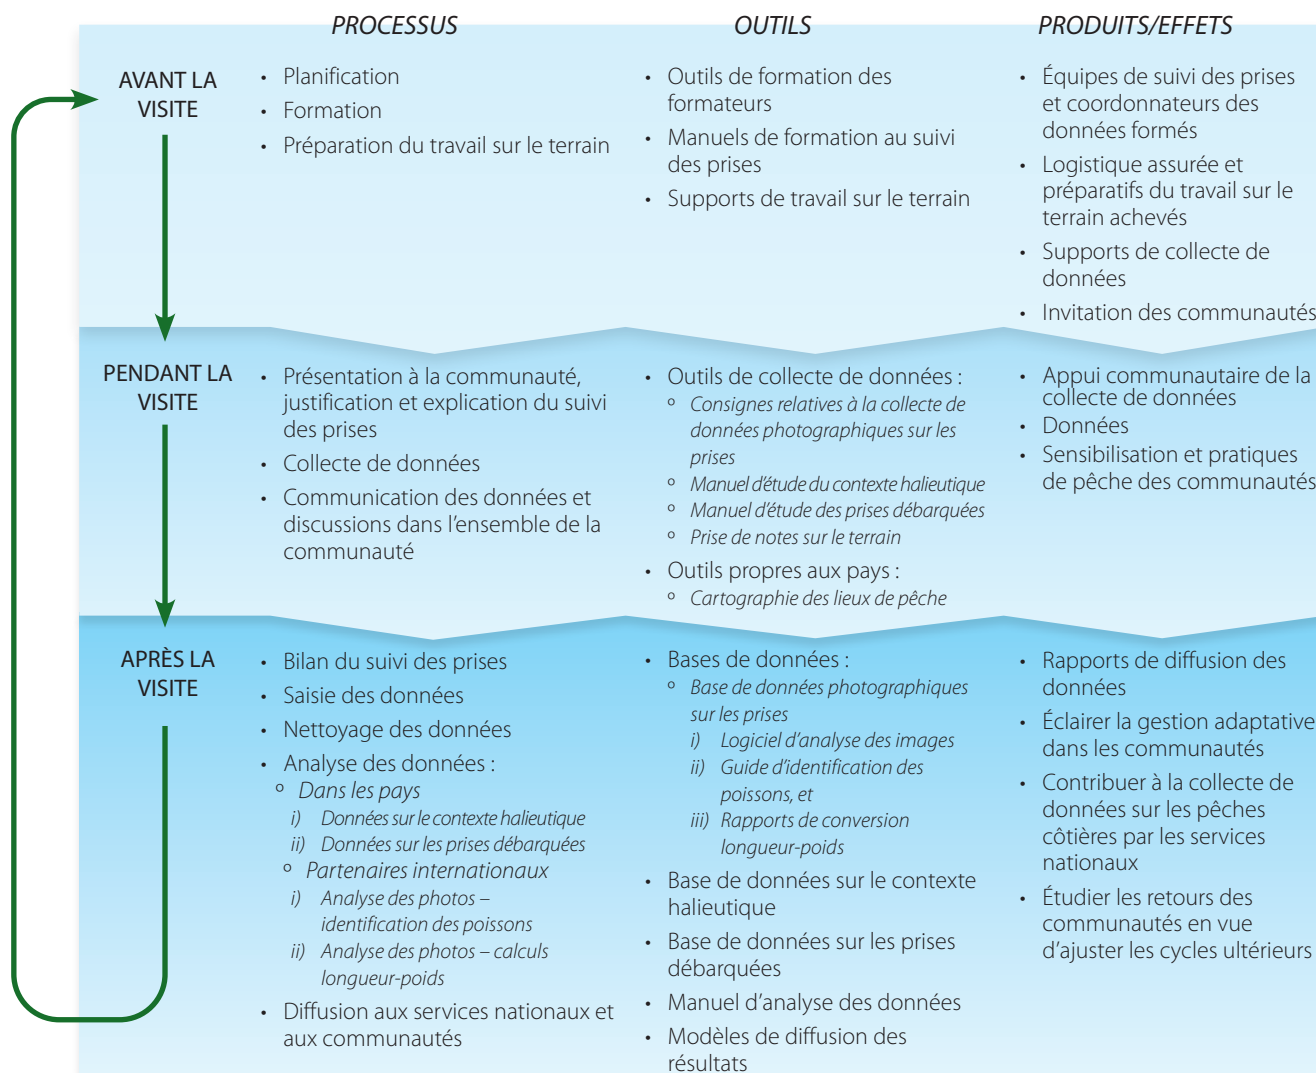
| | PROCESSUS | OUTILS | PRODUITS/EFFETS |
|---|---|---|---|
| AVANT LA VISITE | • Planification<br>• Formation<br>• Préparation du travail sur le terrain | • Outils de formation des formateurs<br>• Manuels de formation au suivi des prises<br>• Supports de travail sur le terrain | • Équipes de suivi des prises et coordonnateurs des données formés<br>• Logistique assurée et préparatifs du travail sur le terrain achevés<br>• Supports de collecte de données<br>• Invitation des communautés |
| PENDANT LA VISITE | • Présentation à la communauté, justification et explication du suivi des prises<br>• Collecte de données<br>• Communication des données et discussions dans l'ensemble de la communauté | • Outils de collecte de données :<br>◦ *Consignes relatives à la collecte de données photographiques sur les prises*<br>◦ *Manuel d'étude du contexte halieutique*<br>◦ *Manuel d'étude des prises débarquées*<br>◦ *Prise de notes sur le terrain*<br>• Outils propres aux pays :<br>◦ *Cartographie des lieux de pêche* | • Appui communautaire de la collecte de données<br>• Données<br>• Sensibilisation et pratiques de pêche des communautés |
| APRÈS LA VISITE | • Bilan du suivi des prises<br>• Saisie des données<br>• Nettoyage des données<br>• Analyse des données :<br>◦ *Dans les pays*<br>*i) Données sur le contexte halieutique*<br>*ii) Données sur les prises débarquées*<br>◦ *Partenaires internationaux*<br>*i) Analyse des photos – identification des poissons*<br>*ii) Analyse des photos – calculs longueur-poids*<br>• Diffusion aux services nationaux et aux communautés | • Bases de données :<br>◦ *Base de données photographiques sur les prises*<br>*i) Logiciel d'analyse des images*<br>*ii) Guide d'identification des poissons, et*<br>*iii) Rapports de conversion longueur-poids*<br>• Base de données sur le contexte halieutique<br>• Base de données sur les prises débarquées<br>• Manuel d'analyse des données<br>• Modèles de diffusion des résultats | • Rapports de diffusion des données<br>• Éclairer la gestion adaptative dans les communautés<br>• Contribuer à la collecte de données sur les pêches côtières par les services nationaux<br>• Étudier les retours des communautés en vue d'ajuster les cycles ultérieurs |